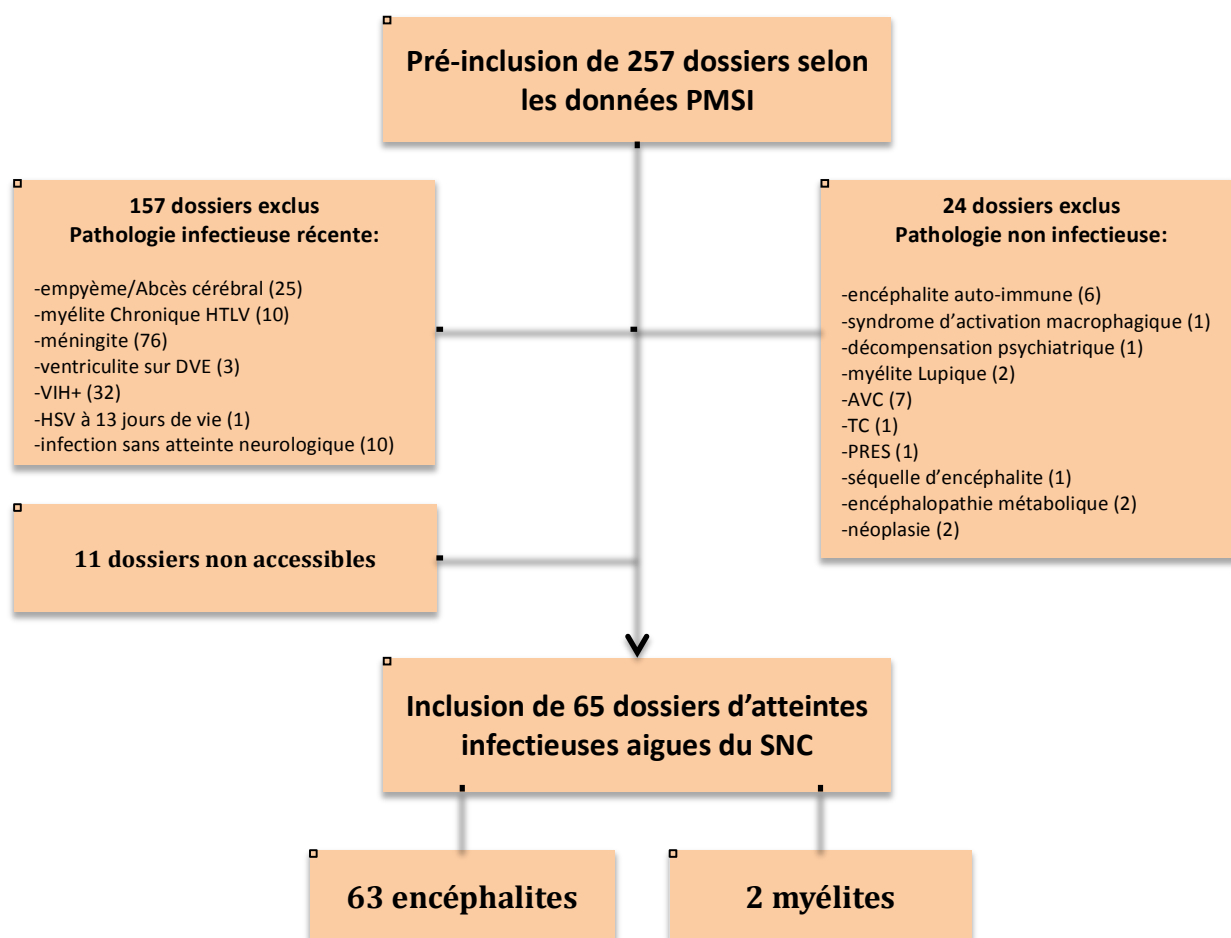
Pré-inclusion de 257 dossiers selon les données PMSI

157 dossiers exclus
Pathologie infectieuse récente:

-empyème/Abcès cérébral (25)
-myélite Chronique HTLV (10)
-méningite (76)
-ventriculite sur DVE (3)
-VIH+ (32)
-HSV à 13 jours de vie (1)
-infection sans atteinte neurologique (10)

24 dossiers exclus
Pathologie non infectieuse:

-encéphalite auto-immune (6)
-syndrome d'activation macrophagique (1)
-décompensation psychiatrique (1)
-myélite Lupique (2)
-AVC (7)
-TC (1)
-PRES (1)
-séquelle d'encéphalite (1)
-encéphalopathie métabolique (2)
-néoplasie (2)

11 dossiers non accessibles

Inclusion de 65 dossiers d'atteintes infectieuses aigues du SNC

63 encéphalites

2 myélites